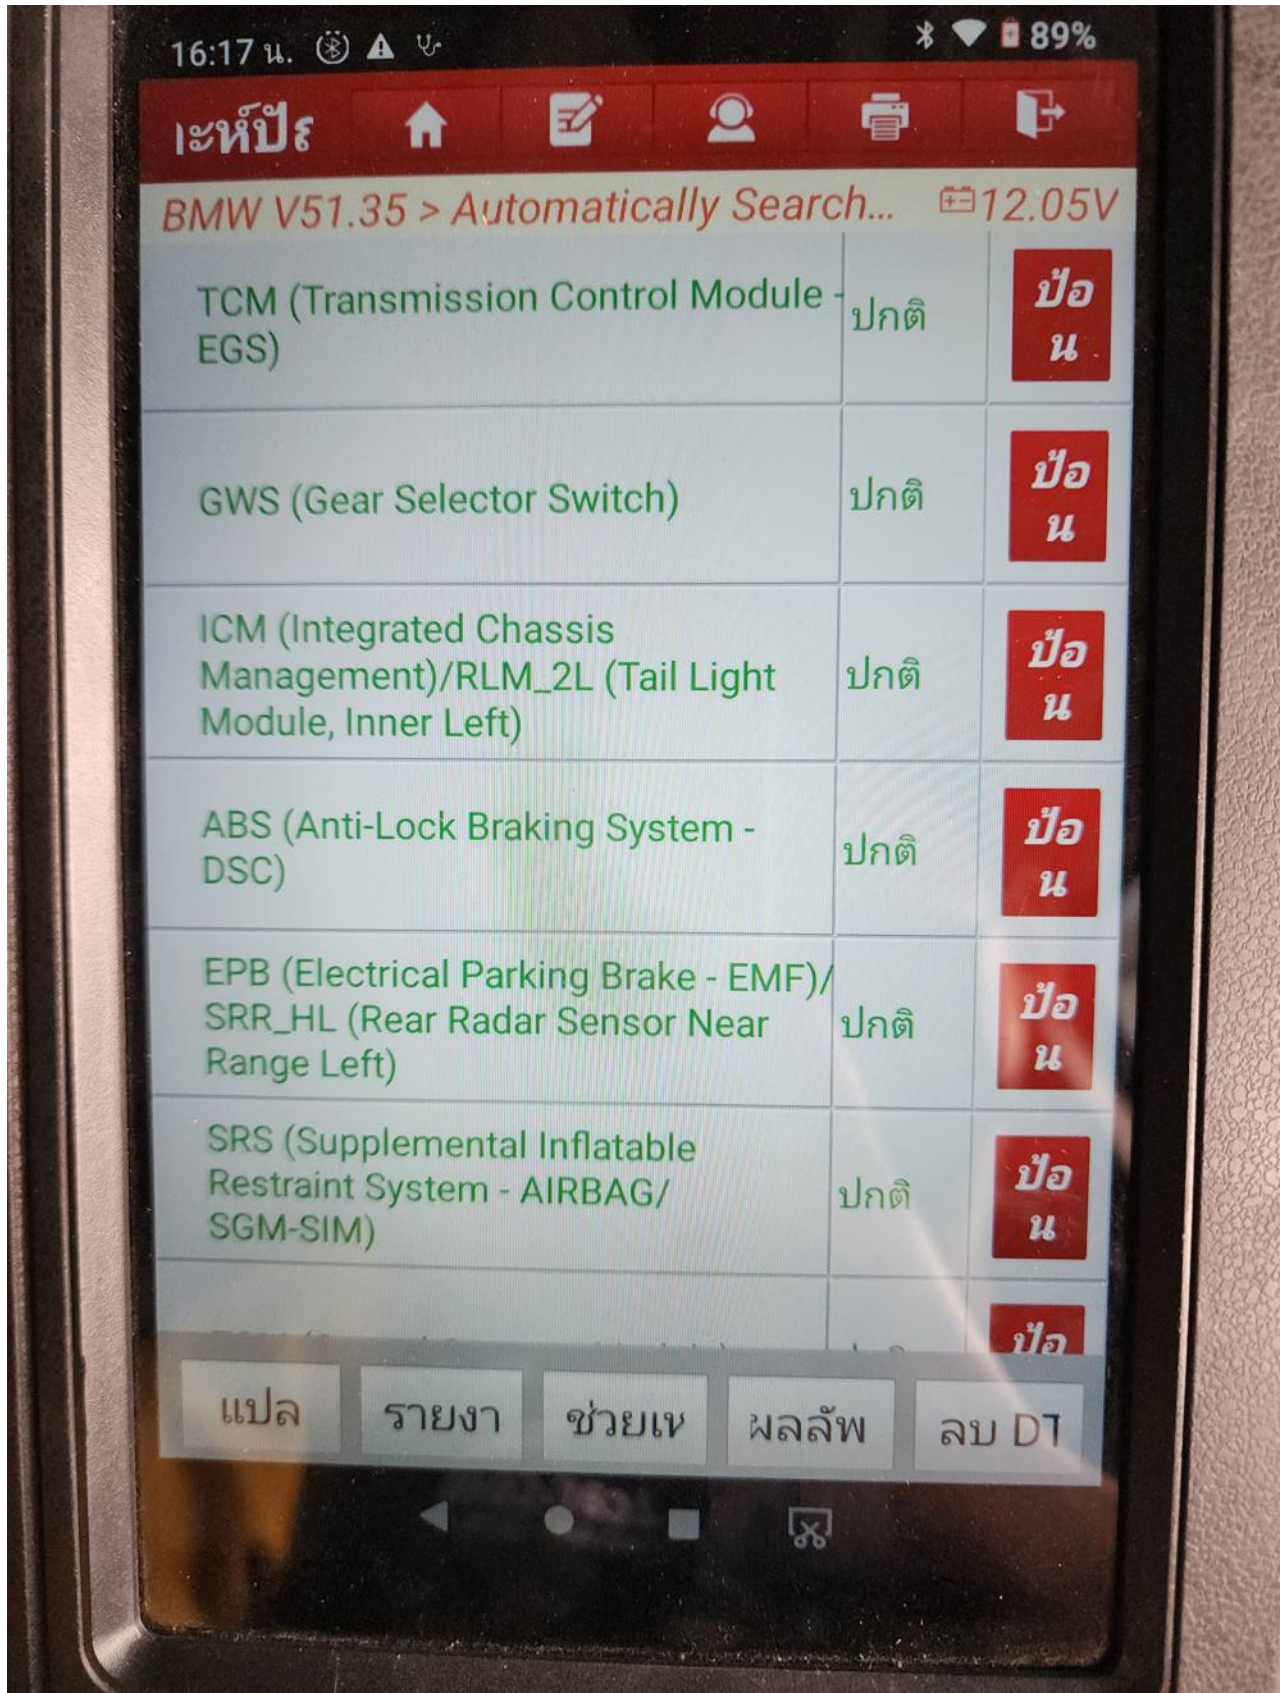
16:17 น.

89%

เะห์ปีะ

BMW V51.35 > Automatically Search... 12.05V

| | | |
|---|---|---|
| TCM (Transmission Control Module - EGS) | ปกติ | ป้อน |
| GWS (Gear Selector Switch) | ปกติ | ป้อน |
| ICM (Integrated Chassis Management)/RLM_2L (Tail Light Module, Inner Left) | ปกติ | ป้อน |
| ABS (Anti-Lock Braking System - DSC) | ปกติ | ป้อน |
| EPB (Electrical Parking Brake - EMF)/ SRR_HL (Rear Radar Sensor Near Range Left) | ปกติ | ป้อน |
| SRS (Supplemental Inflatable Restraint System - AIRBAG/ SGM-SIM) | ปกติ | ป้อน |
| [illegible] | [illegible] | ป้อ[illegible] |

แปล รายงา ช่วยเห ผลลัพ ลบ DT